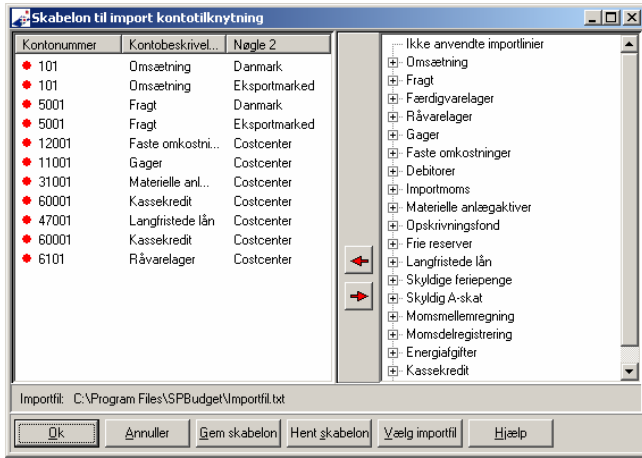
Skabelon til import kontotilknytning

| Kontonummer | Kontobeskrivel... | Nøgle 2 |
|---|---|---|
| 101 | Omsætning | Danmark |
| 101 | Omsætning | Eksportmarked |
| 5001 | Fragt | Danmark |
| 5001 | Fragt | Eksportmarked |
| 12001 | Faste omkostni... | Costcenter |
| 11001 | Gager | Costcenter |
| 31001 | Materielle anl... | Costcenter |
| 60001 | Kassekredit | Costcenter |
| 47001 | Langfristede lån | Costcenter |
| 60001 | Kassekredit | Costcenter |
| 6101 | Råvarelager | Costcenter |

Ikke anvendte importlinier
Omsætning
Fragt
Færdigvarelager
Råvarelager
Gager
Faste omkostninger
Debitorer
Importmoms
Materielle anlægaktiver
Opskrivningsfond
Frie reserver
Langfristede lån
Skyldige feriepenge
Skyldig A-skat
Momsmellemregning
Momsdelregistrering
Energiafgifter
Kassekredit

Importfil: C:\Program Files\SPBudget\Importfil.txt

Ok | Annuller | Gem skabelon | Hent skabelon | Vælg importfil | Hjælp